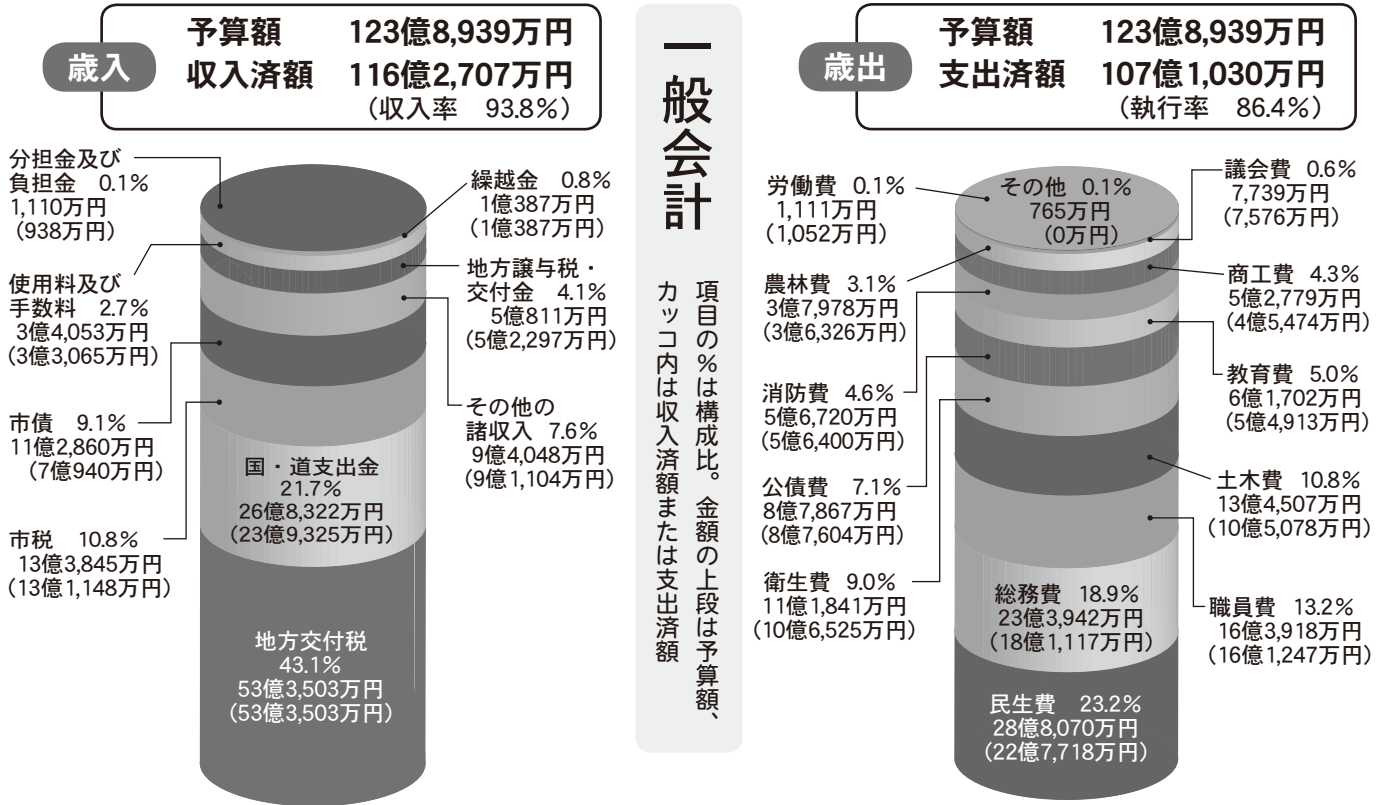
歳入
予算額　123億8,939万円
収入済額　116億2,707万円
（収入率　93.8%）

分担金及び負担金　0.1%
1,110万円
（938万円）

使用料及び手数料　2.7%
3億4,053万円
（3億3,065万円）

市債　9.1%
11億2,860万円
（7億940万円）

市税　10.8%
13億3,845万円
（13億1,148万円）

繰越金　0.8%
1億387万円
（1億387万円）

地方譲与税・交付金　4.1%
5億811万円
（5億2,297万円）

その他の諸収入　7.6%
9億4,048万円
（9億1,104万円）

国・道支出金
21.7%
26億8,322万円
（23億9,325万円）

地方交付税
43.1%
53億3,503万円
（53億3,503万円）

一般会計

項目の%は構成比。金額の上段は予算額、カッコ内は収入済額または支出済額

歳出
予算額　123億8,939万円
支出済額　107億1,030万円
（執行率　86.4%）

労働費　0.1%
1,111万円
（1,052万円）

その他　0.1%
765万円
（0万円）

議会費　0.6%
7,739万円
（7,576万円）

農林費　3.1%
3億7,978万円
（3億6,326万円）

商工費　4.3%
5億2,779万円
（4億5,474万円）

教育費　5.0%
6億1,702万円
（5億4,913万円）

消防費　4.6%
5億6,720万円
（5億6,400万円）

土木費　10.8%
13億4,507万円
（10億5,078万円）

公債費　7.1%
8億7,867万円
（8億7,604万円）

衛生費　9.0%
11億1,841万円
（10億6,525万円）

総務費　18.9%
23億3,942万円
（18億1,117万円）

職員費　13.2%
16億3,918万円
（16億1,247万円）

民生費　23.2%
28億8,070万円
（22億7,718万円）